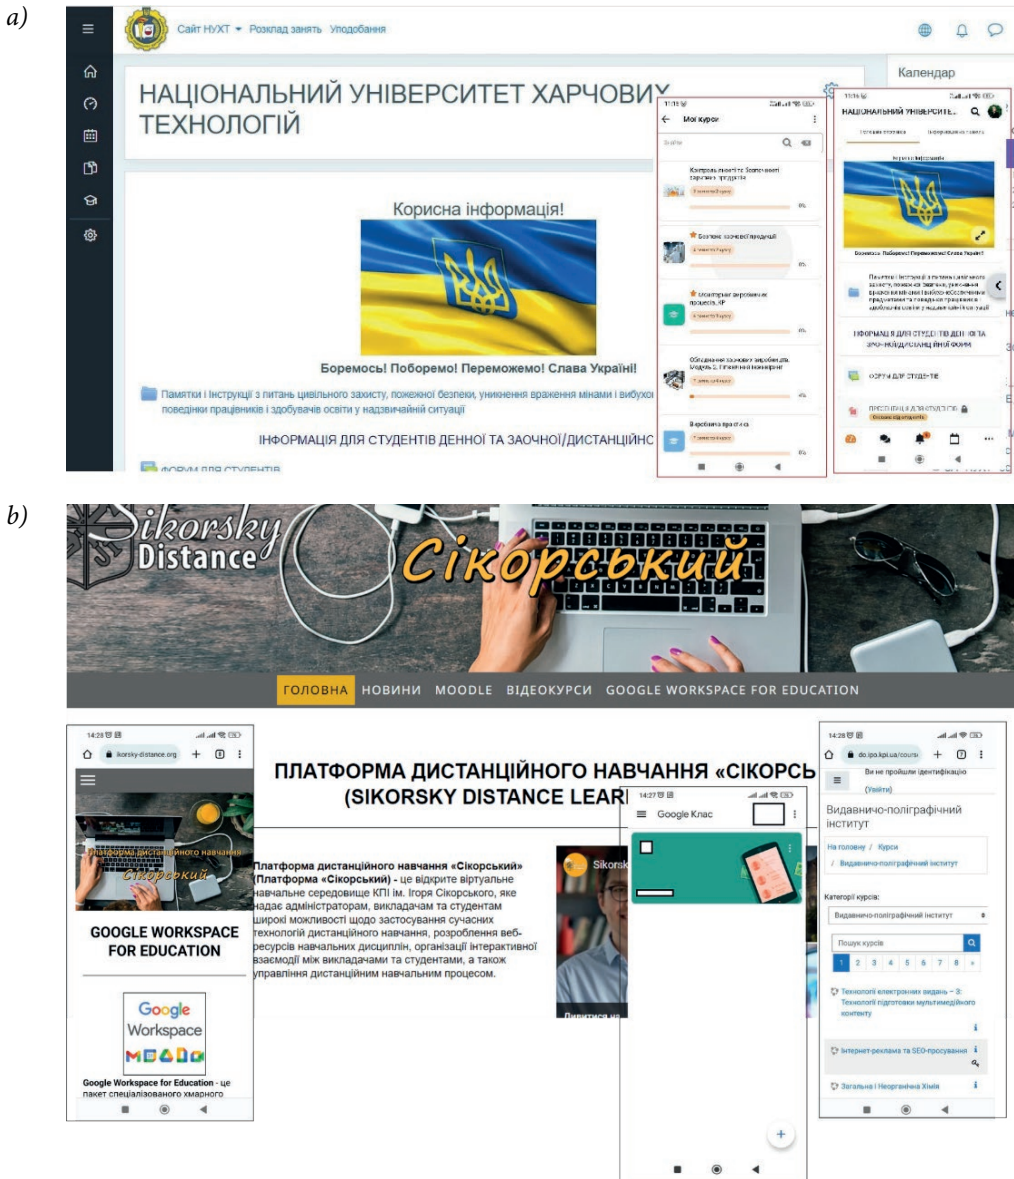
a)

Сайт НУХТ ▾ Розклад занять Уподобання

Календар

НАЦІОНАЛЬНИЙ УНІВЕРСИТЕТ ХАРЧОВИХ ТЕХНОЛОГІЙ

Корисна інформація!

Боремось! Поборемо! Переможемо! Слава Україні!

Памятки і інструкції з питань цивільного захисту, пожежної безпеки, уникнення враження мінами і вибухо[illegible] поведінки працівників і здобувачів освіти у надзвичайній ситуації

ІНФОРМАЦІЯ ДЛЯ СТУДЕНТІВ ДЕННОЇ ТА ЗАОЧНОЇ/ДИСТАНЦІЙНО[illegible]

ФОРУМ ДЛЯ СТУДЕНТІВ

Мої курси

Шукати

Контроль якості та безпечності харчових продуктів

0%

Безпека харчової продукції

0%

Моніторинг загрозливих процесів. КР

0%

Обладнання харчових виробництв. Модуль 2. Пакувальне обладнання

0%

Виробнича практика

0%

НАЦІОНАЛЬНИЙ УНІВЕРСИТЕ...

Боремось! Поборемо! Переможемо! Слава Україні!

Памятки і інструкції з питань цивільного захисту, пожежної безпеки, уникнення враження мінами і вибухонебезпечними предметами та поведінки працівників і здобувачів освіти у надзвичайній ситуації

ІНФОРМАЦІЯ ДЛЯ СТУДЕНТІВ ДЕННОЇ ТА ЗАОЧНОЇ/ДИСТАНЦІЙНОЇ ФОРМИ

ФОРУМ ДЛЯ СТУДЕНТІВ

b)

Sikorsky Distance

Сікорський

ГОЛОВНА НОВИНИ MOODLE ВІДЕОКУРСИ GOOGLE WORKSPACE FOR EDUCATION

14:28

ikorsky-distance.org

Платформа дистанційного навчання

Сікорський

GOOGLE WORKSPACE FOR EDUCATION

Google Workspace

Google Workspace for Education - це пакет спеціалізованого хмарного

ПЛАТФОРМА ДИСТАНЦІЙНОГО НАВЧАННЯ «СІКОРСЬ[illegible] (SIKORSKY DISTANCE LEAR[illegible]

Платформа дистанційного навчання «Сікорський» (Платформа «Сікорський») - це відкрите віртуальне навчальне середовище КПІ ім. Ігоря Сікорського, яке надає адміністраторам, викладачам та студентам широкі можливості щодо застосування сучасних технологій дистанційного навчання, розроблення веб-ресурсів навчальних дисциплін, організації інтерактивної взаємодії між викладачами та студентами, а також управління дистанційним навчальним процесом.

Sikorsk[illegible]

Дивитися на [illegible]

14:27

Google Клас

14:28

do.ipo.kpi.ua/cours

Ви не пройшли ідентифікацію (Увійти)

Видавничо-поліграфічний інститут

На головну / Курси / Видавничо-поліграфічний інститут

Категорії курсів:

Видавничо-поліграфічний інститут

Пошук курсів

1 2 3 4 5 6 7 8 »

Технології електронних видань - 3: Технології підготовки мультимедійного контенту

Інтернет-реклама та SEO-просування

Загальна і Неорганічна Хімія